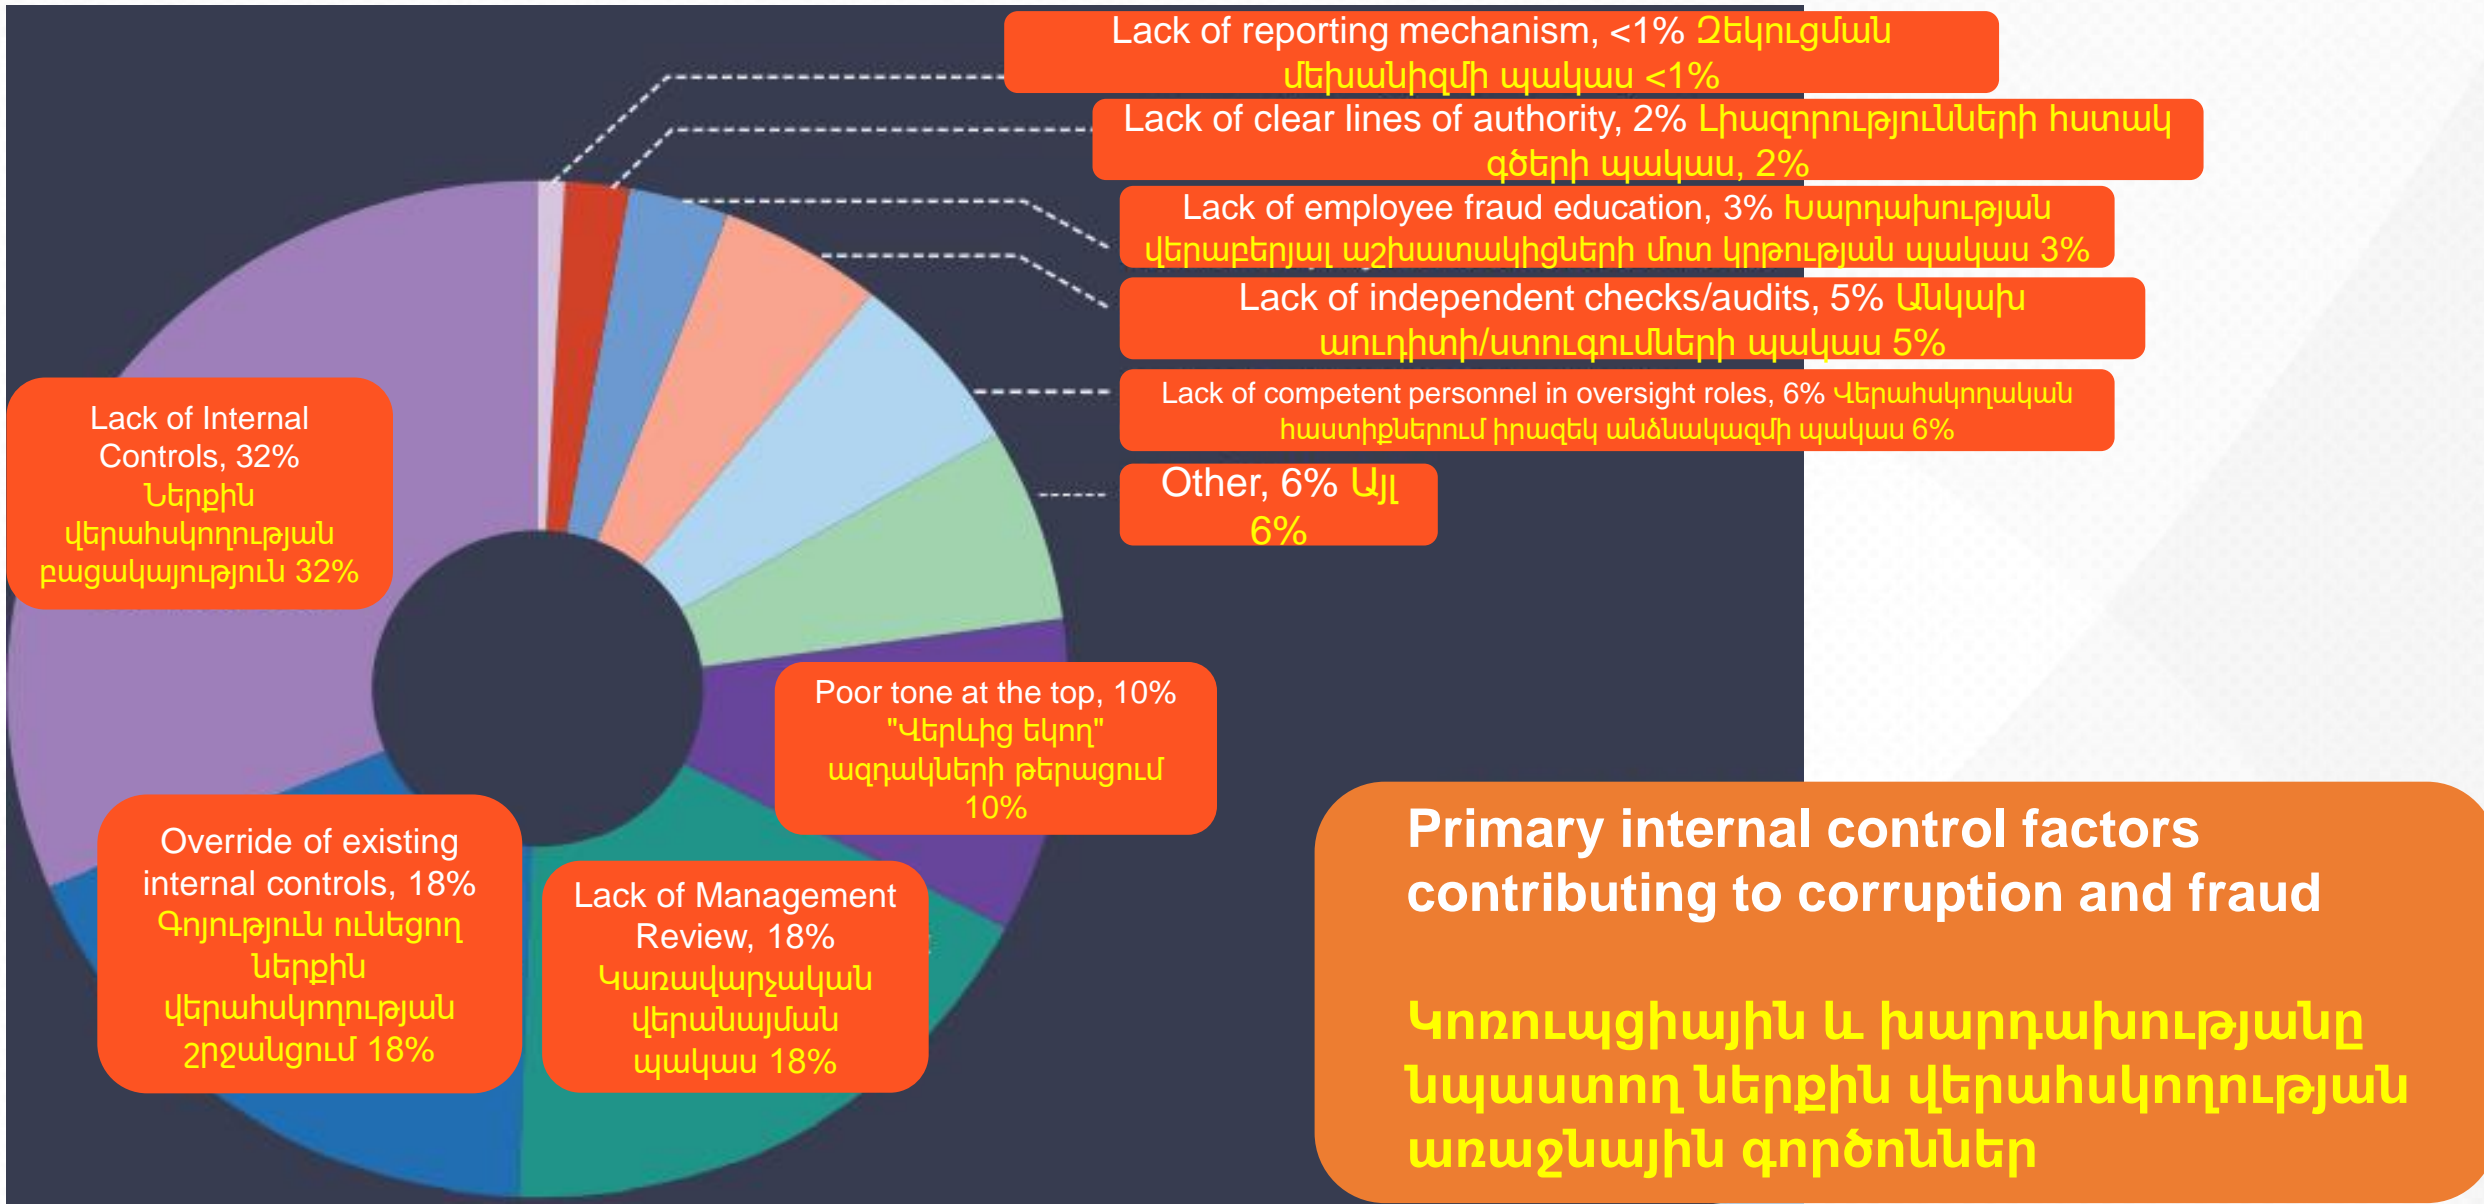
Lack of reporting mechanism, <1% Զեկուցման մեխանիզմի պակաս <1%

Lack of clear lines of authority, 2% Լիազորությունների հստակ գծերի պակաս, 2%

Lack of employee fraud education, 3% Խարդախության վերաբերյալ աշխատակիցների մոտ կրթության պակաս 3%

Lack of independent checks/audits, 5% Անկախ աուդիտի/ստուգումների պակաս 5%

Lack of competent personnel in oversight roles, 6% Վերահսկողական հաստիքներում իրազեկ անձնակազմի պակաս 6%

Other, 6% Այլ 6%

Lack of Internal Controls, 32% Ներքին վերահսկողության բացակայություն 32%

Poor tone at the top, 10% "Վերևից եկող" ազդակների թերացում 10%

Override of existing internal controls, 18% Գոյություն ունեցող ներքին վերահսկողության շրջանցում 18%

Lack of Management Review, 18% Կառավարչական վերանայման պակաս 18%

Primary internal control factors contributing to corruption and fraud

Կոռուպցիային և խարդախությանը նպաստող ներքին վերահսկողության առաջնային գործոններ